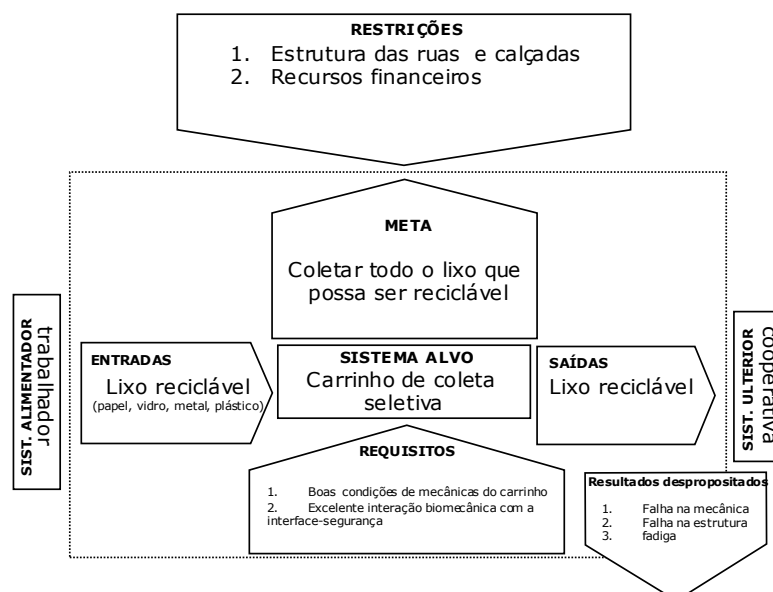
RESTRIÇÕES
1. Estrutura das ruas e calçadas
2. Recursos financeiros

META
Coletar todo o lixo que possa ser reciclável

SIST. ALIMENTADOR
trabalhador

ENTRADAS
Lixo reciclável
(papel, vidro, metal, plástico)

SISTEMA ALVO
Carrinho de coleta seletiva

SAÍDAS
Lixo reciclável

SIST. ULTERIOR
cooperativa

REQUISITOS
1. Boas condições de mecânicas do carrinho
2. Excelente interação biomecânica com a interface-segurança

Resultados despropositados
1. Falha na mecânica
2. Falha na estrutura
3. fadiga